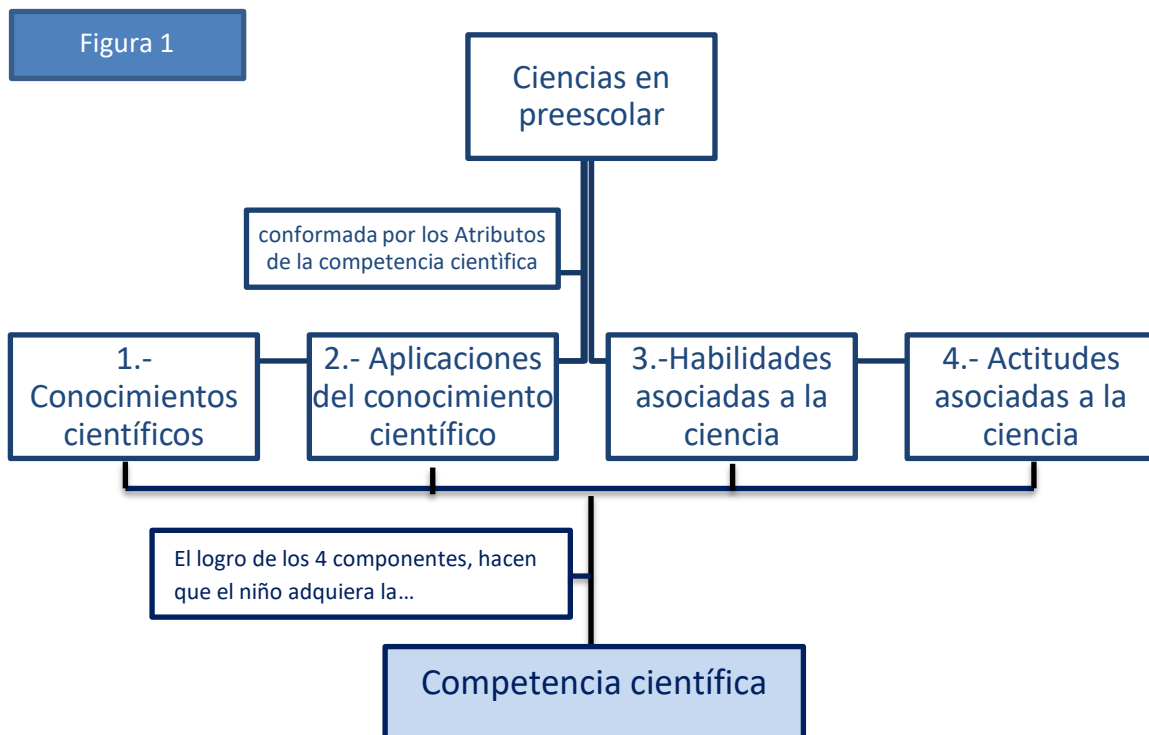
Figura 1

Ciencias en preescolar

conformada por los Atributos de la competencia cientìfica

1.- Conocimientos científicos

2.- Aplicaciones del conocimiento científico

3.-Habilidades asociadas a la ciencia

4.- Actitudes asociadas a la ciencia

El logro de los 4 componentes, hacen que el niño adquiera la…

Competencia científica